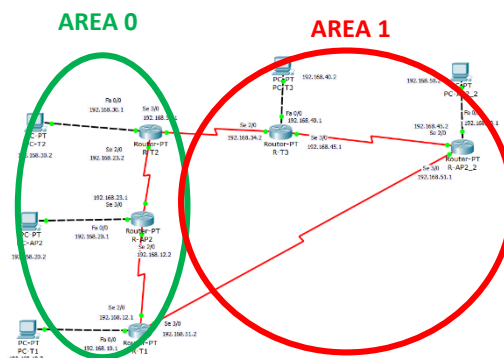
AREA 0

AREA 1

Fa 0/0
192.168.30.1
Se 3/0
192.168.3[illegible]
PC-PT
PC-T2
192.168.30.2
Se 2/0
192.168.23.2
Router-PT
R-T2
Se 2/0
192.168.34.2
PC-PT
PC-T3
192.168.40.2
Fa 0/0
192.168.40.1
Router-PT
R-T3
Se 3/0
192.168.45.1
192.168.50.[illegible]
PC-PT
PC-AP2_2
Fa 0/0
192.168.5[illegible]
192.168.45.2
Se 2/0
Router-PT
R-AP2_2
Se 3/0
192.168.51.1
192.168.23.1
Se 3/0
PC-PT
PC-AP2
Fa 0/0
192.168.20.1
Router-PT
R-AP2
Se 2/0
192.168.20.2
192.168.12.2
Se 2/0
192.168.12.1
PC-PT
PC T1
Fa 0/0
192.168.10.1
Router-PT
R-T1
Se 3/0
192.168.31.2